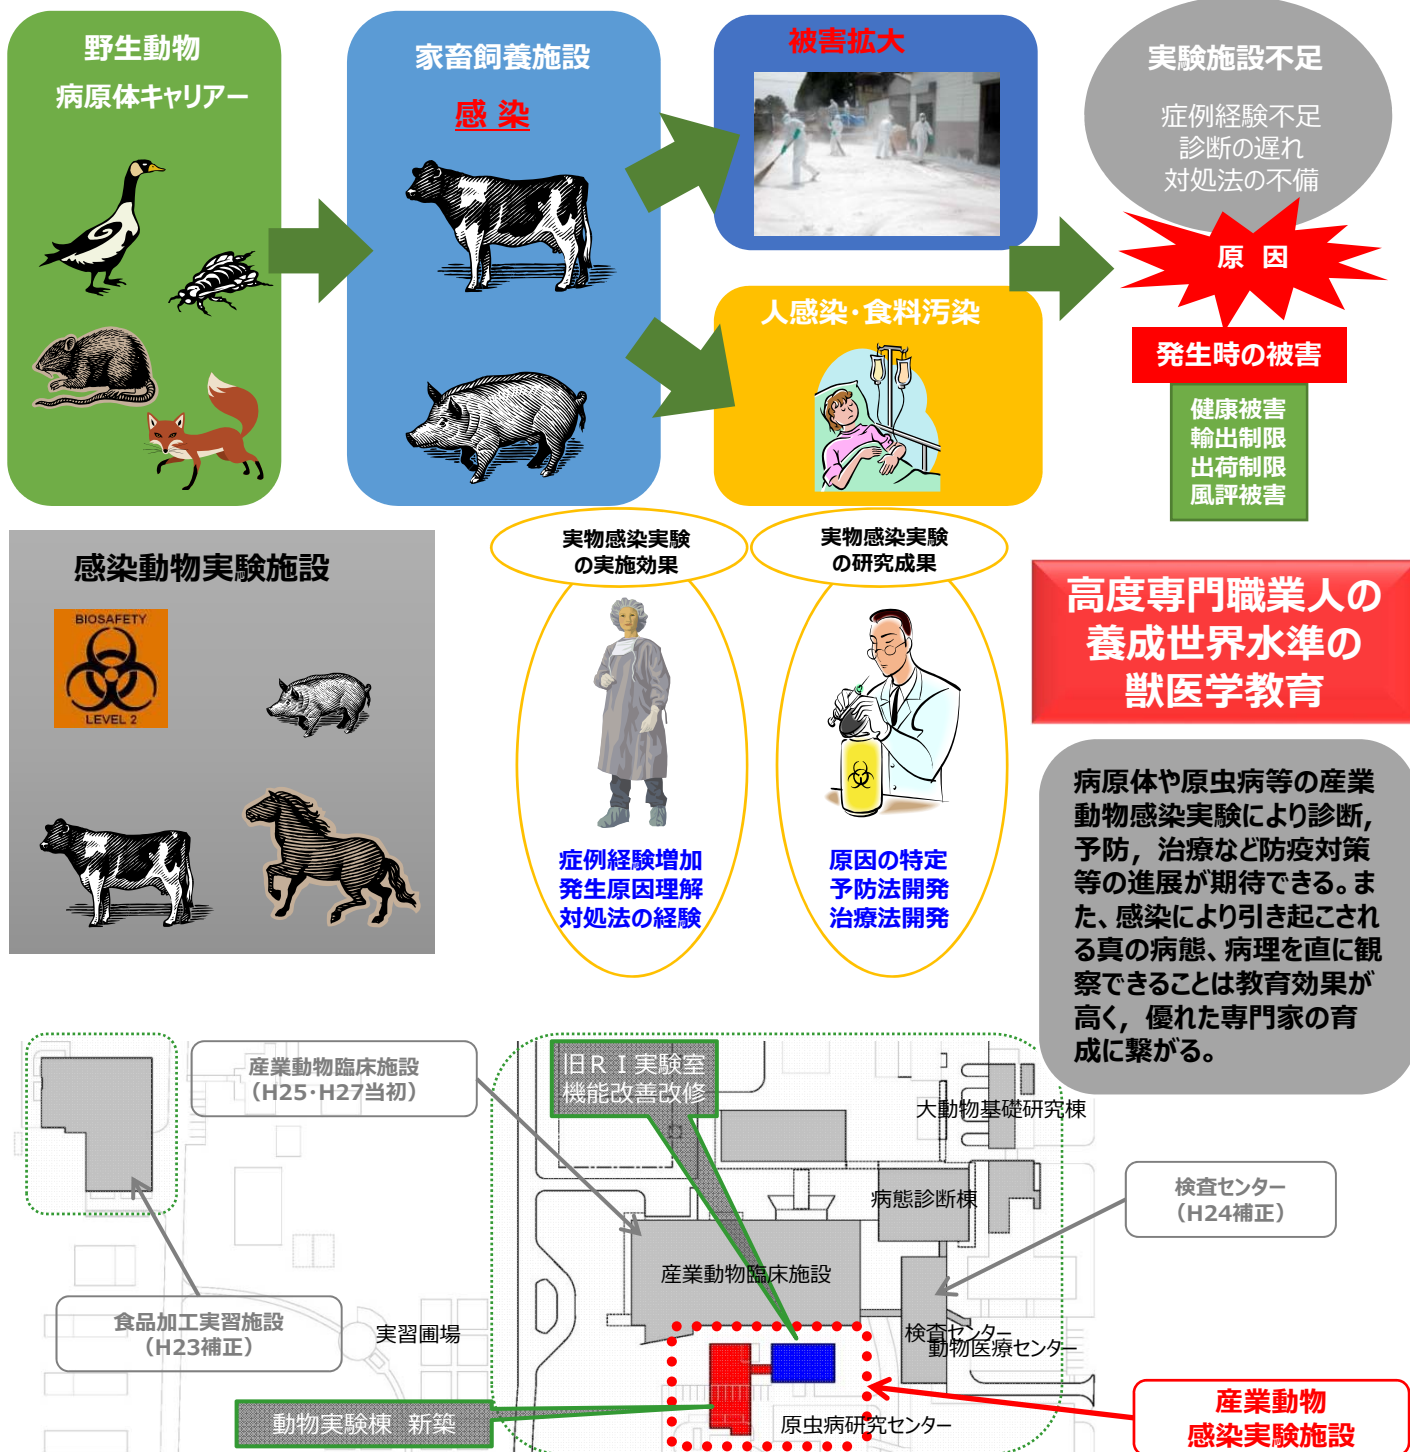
野生動物
病原体キャリアー

家畜飼養施設
感染

被害拡大

人感染･食料汚染

実験施設不足
症例経験不足
診断の遅れ
対処法の不備

原 因

発生時の被害

健康被害
輸出制限
出荷制限
風評被害

感染動物実験施設

BIOSAFETY
LEVEL 2

実物感染実験
の実施効果

症例経験増加
発生原因理解
対処法の経験

実物感染実験
の研究成果

原因の特定
予防法開発
治療法開発

高度専門職業人の
養成世界水準の
獣医学教育

病原体や原虫病等の産業動物感染実験により診断，予防，治療など防疫対策等の進展が期待できる。また、感染により引き起こされる真の病態、病理を直に観察できることは教育効果が高く，優れた専門家の育成に繋がる。

産業動物臨床施設
（H25･H27当初）

旧ＲＩ実験室
機能改善改修

大動物基礎研究棟

病態診断棟

検査センター
（H24補正）

産業動物臨床施設

食品加工実習施設
（H23補正）

実習圃場

検査センター
動物医療センター

動物実験棟　新築

原虫病研究センター

産業動物
感染実験施設